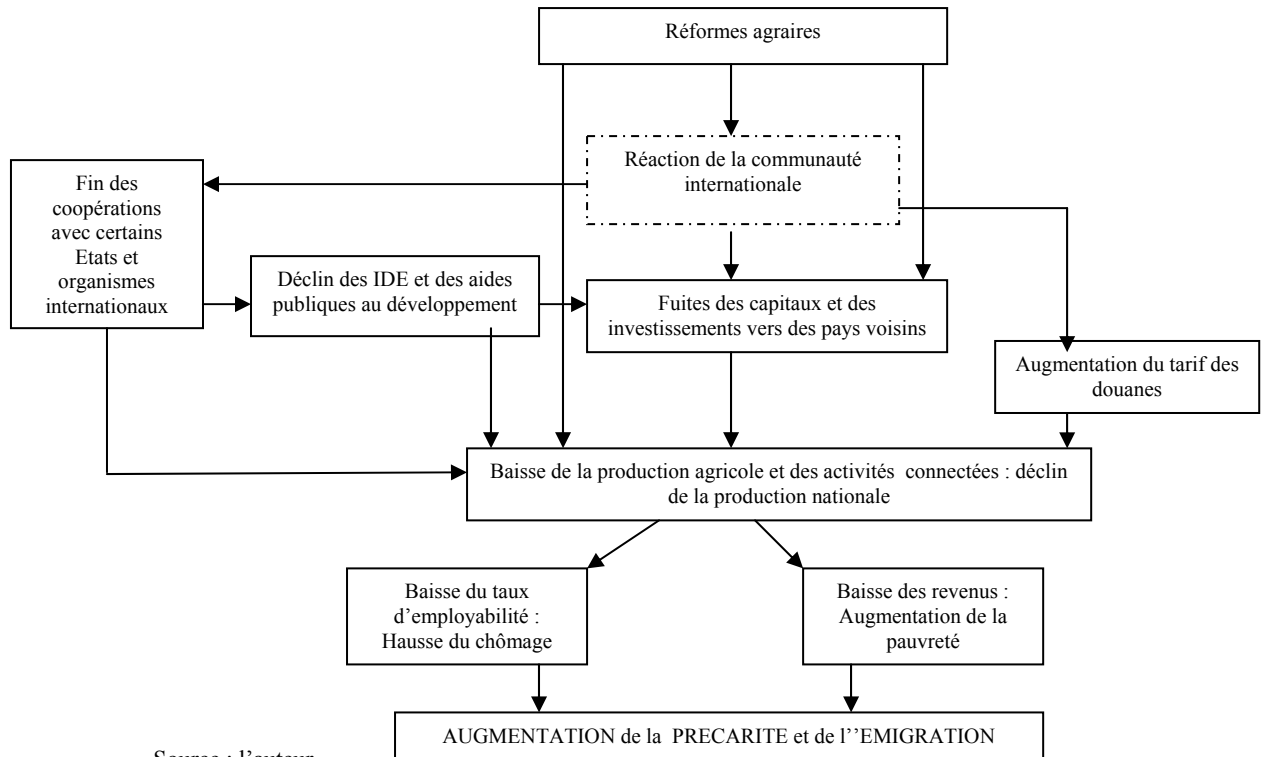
Réformes agraires

Réaction de la communauté internationale

Fin des coopérations avec certains Etats et organismes internationaux

Déclin des IDE et des aides publiques au développement

Fuites des capitaux et des investissements vers des pays voisins

Augmentation du tarif des douanes

Baisse de la production agricole et des activités connectées : déclin de la production nationale

Baisse du taux d'employabilité : Hausse du chômage

Baisse des revenus : Augmentation de la pauvreté

AUGMENTATION de la PRECARITE et de l''EMIGRATION

Source : l'auteur